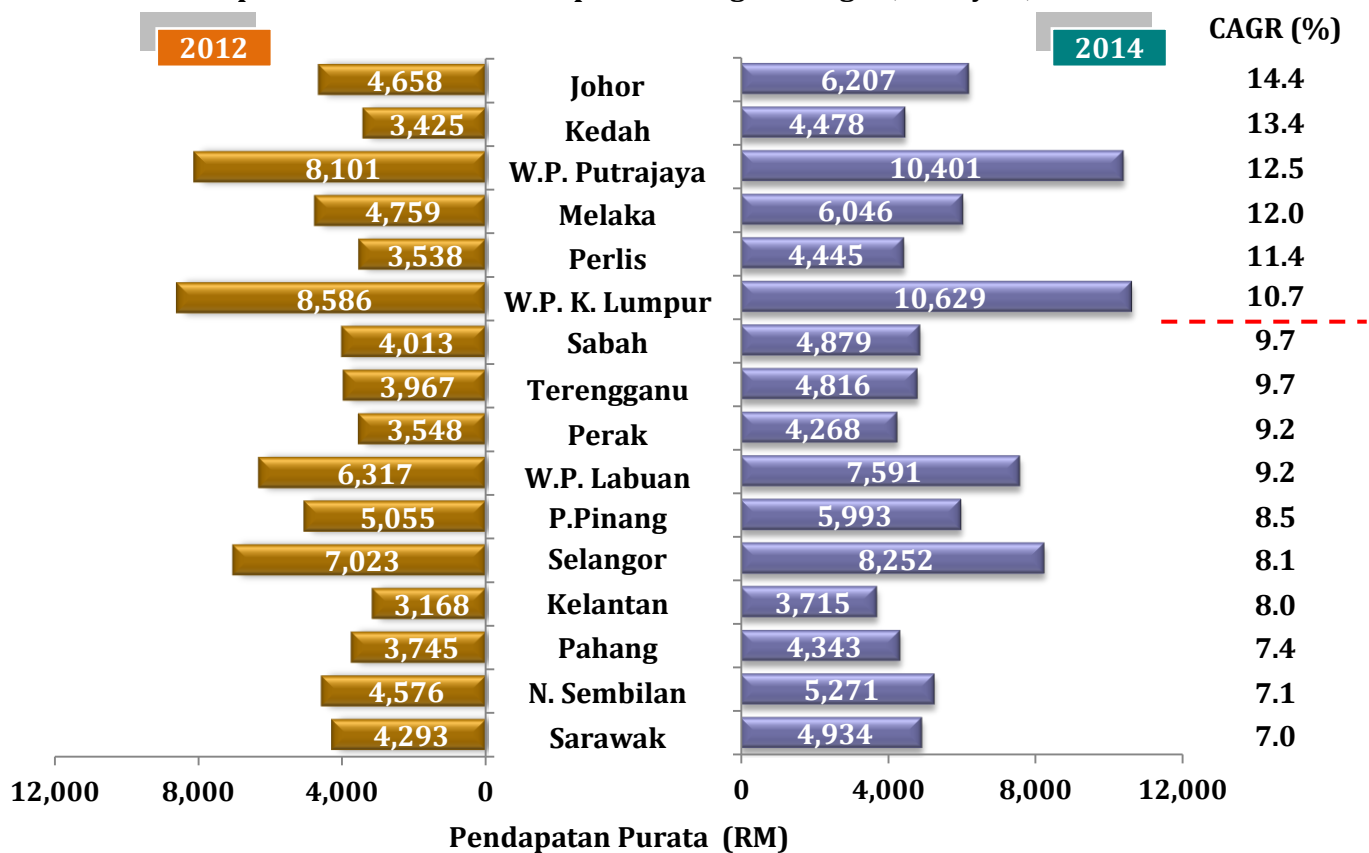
2012

2014

CAGR (%)

| 2012 | Negeri | 2014 | CAGR (%) |
|---|---|---|---|
| 4,658 | Johor | 6,207 | 14.4 |
| 3,425 | Kedah | 4,478 | 13.4 |
| 8,101 | W.P. Putrajaya | 10,401 | 12.5 |
| 4,759 | Melaka | 6,046 | 12.0 |
| 3,538 | Perlis | 4,445 | 11.4 |
| 8,586 | W.P. K. Lumpur | 10,629 | 10.7 |
| 4,013 | Sabah | 4,879 | 9.7 |
| 3,967 | Terengganu | 4,816 | 9.7 |
| 3,548 | Perak | 4,268 | 9.2 |
| 6,317 | W.P. Labuan | 7,591 | 9.2 |
| 5,055 | P.Pinang | 5,993 | 8.5 |
| 7,023 | Selangor | 8,252 | 8.1 |
| 3,168 | Kelantan | 3,715 | 8.0 |
| 3,745 | Pahang | 4,343 | 7.4 |
| 4,576 | N. Sembilan | 5,271 | 7.1 |
| 4,293 | Sarawak | 4,934 | 7.0 |

12,000 8,000 4,000 0 0 4,000 8,000 12,000

Pendapatan Purata (RM)